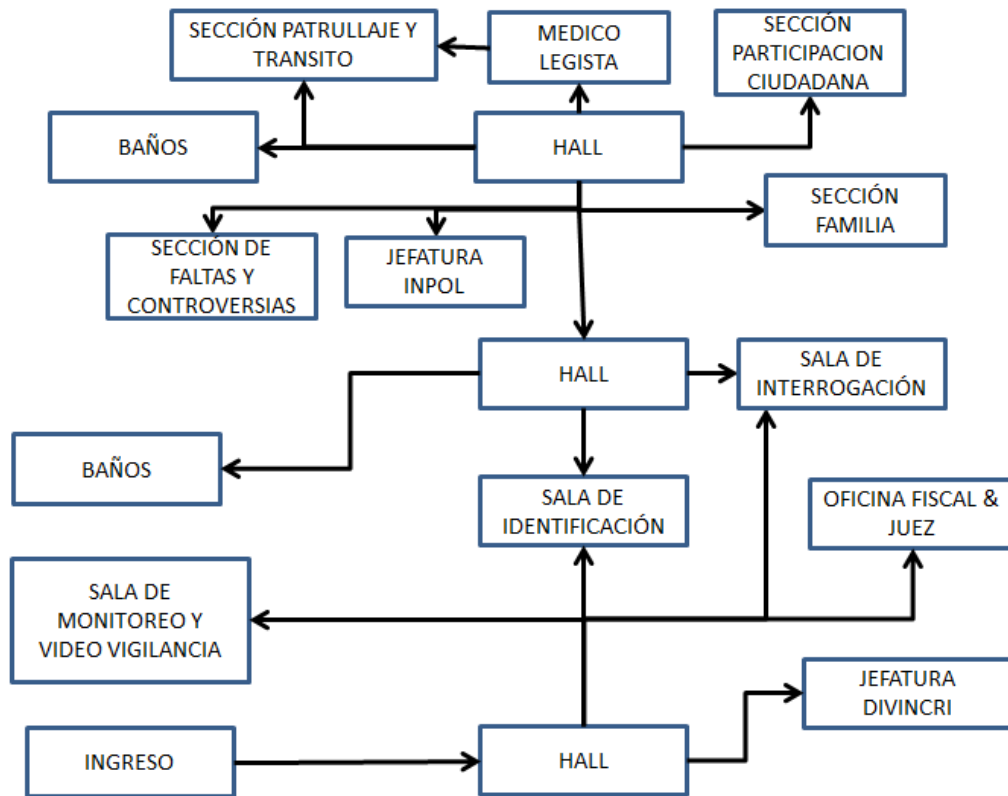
SECCIÓN PATRULLAJE Y TRANSITO

MEDICO LEGISTA

SECCIÓN PARTICIPACION CIUDADANA

BAÑOS

HALL

SECCIÓN FAMILIA

SECCIÓN DE FALTAS Y CONTROVERSIAS

JEFATURA INPOL

HALL

SALA DE INTERROGACIÓN

BAÑOS

SALA DE IDENTIFICACIÓN

OFICINA FISCAL & JUEZ

SALA DE MONITOREO Y VIDEO VIGILANCIA

JEFATURA DIVINCRI

INGRESO

HALL